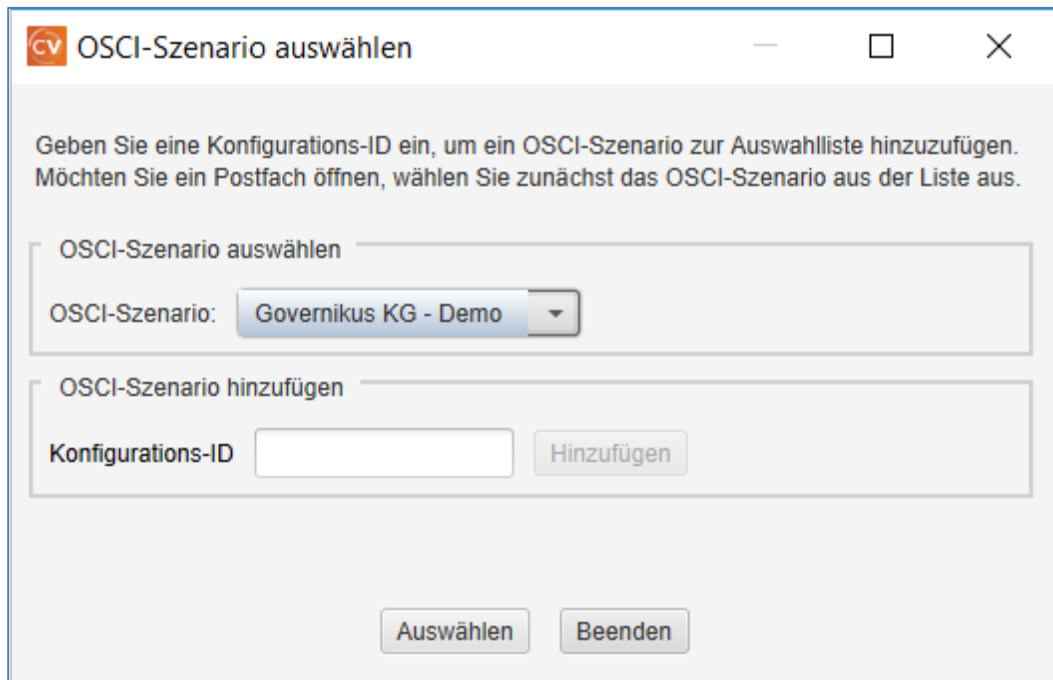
CV OSCI-Szenario auswählen

Geben Sie eine Konfigurations-ID ein, um ein OSCI-Szenario zur Auswahlliste hinzuzufügen. Möchten Sie ein Postfach öffnen, wählen Sie zunächst das OSCI-Szenario aus der Liste aus.

OSCI-Szenario auswählen

OSCI-Szenario: Governikus KG - Demo

OSCI-Szenario hinzufügen

Konfigurations-ID Hinzufügen

Auswählen Beenden